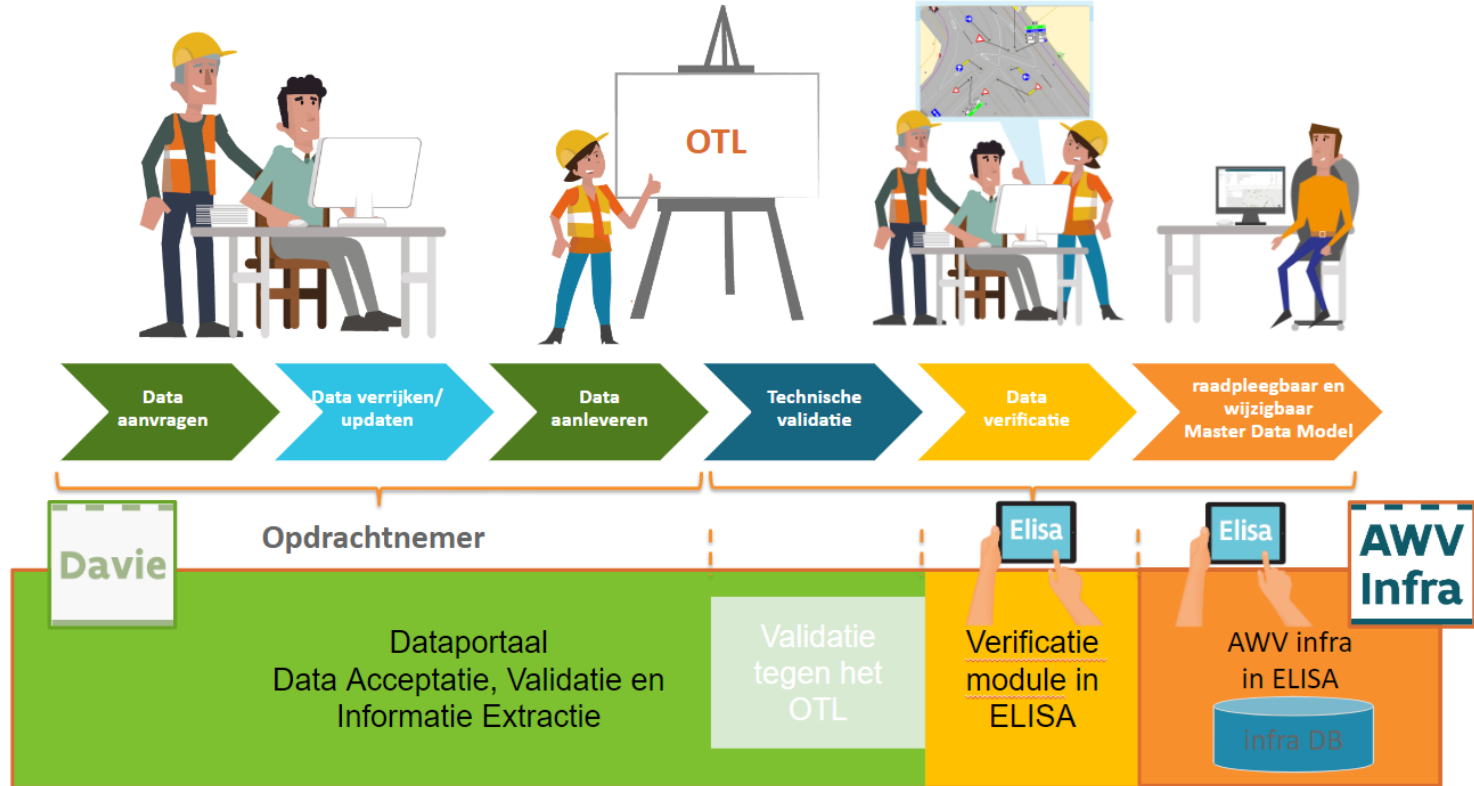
OTL

Data aanvragen

Data verrijken/ updaten

Data aanleveren

Technische validatie

Data verificatie

raadpleegbaar en wijzigbaar Master Data Model

Davie

Opdrachtnemer

Elisa

Elisa

AWV Infra

Dataportaal
Data Acceptatie, Validatie en Informatie Extractie

Validatie tegen het OTL

Verificatie module in ELISA

AWV infra in ELISA

Infra DB